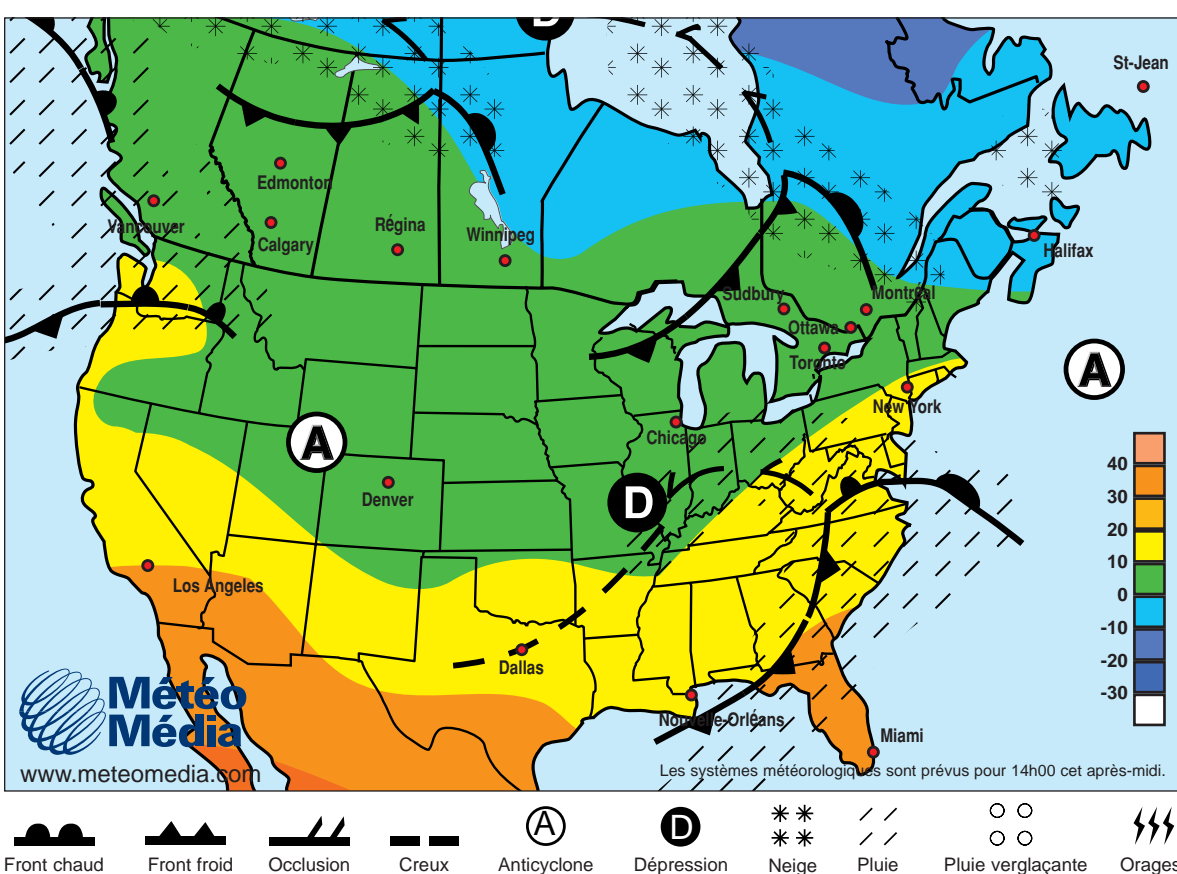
St-Jean
Edmonton
Vancouver
Calgary
Régina
Winnipeg
Halifax
Sudbury
Montréal
Ottawa
Toronto
A
New York
A
Chicago
Denver
D
Los Angeles
Dallas
Nouvelle-Orléans
Miami
40
30
20
10
0
-10
-20
-30
Météo Média
www.meteomedia.com
Les systèmes météorologiques sont prévus pour 14h00 cet après-midi.
Front chaud
Front froid
Occlusion
Creux
A
Anticyclone
D
Dépression
Neige
Pluie
Pluie verglaçante
Orages